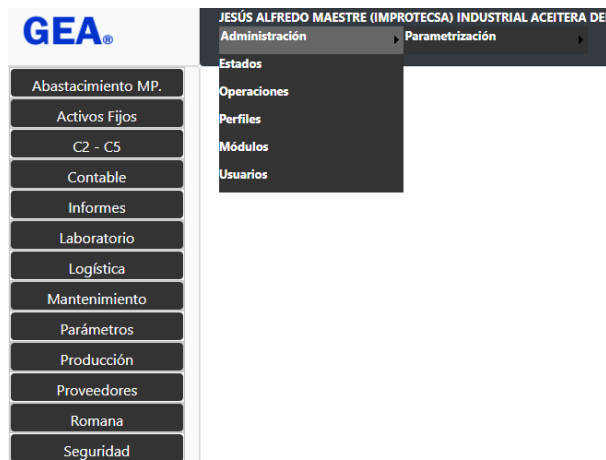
GEA®

JESÚS ALFREDO MAESTRE (IMPROTECSA) INDUSTRIAL ACEITERA DE

Administración
Parametrización
Estados
Operaciones
Perfiles
Módulos
Usuarios

Abastacimiento MP.
Activos Fijos
C2 - C5
Contable
Informes
Laboratorio
Logística
Mantenimiento
Parámetros
Producción
Proveedores
Romana
Seguridad